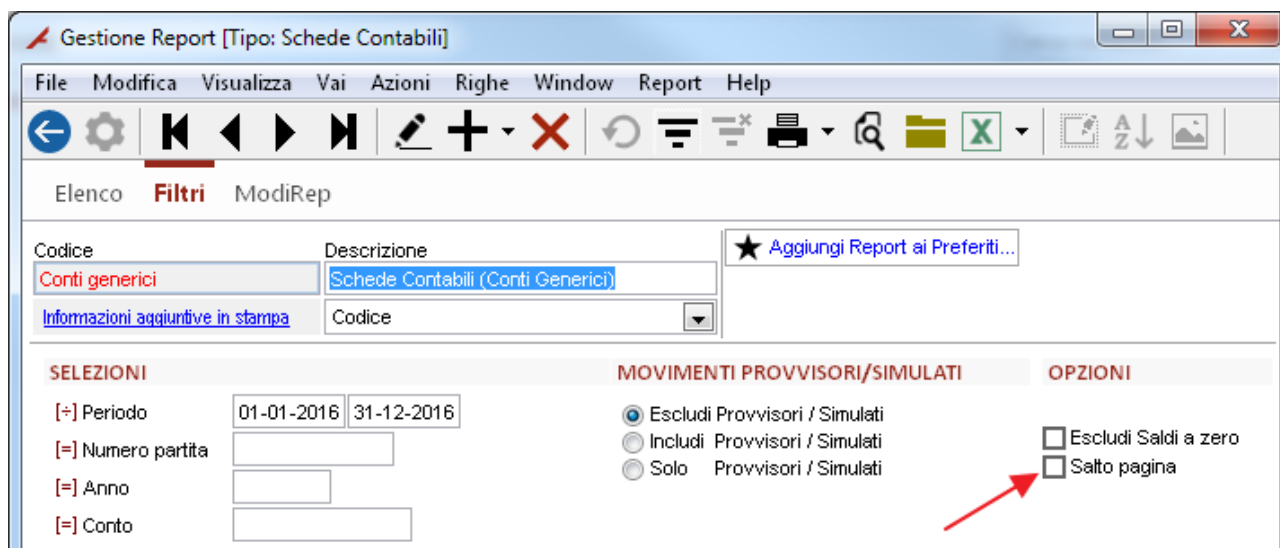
Gestione Report [Tipo: Schede Contabili]

File Modifica Visualizza Vai Azioni Righe Window Report Help

Elenco Filtri ModiRep

Codice
Conti generici
Informazioni aggiuntive in stampa

Descrizione
Schede Contabili (Conti Generici)
Codice

Aggiungi Report ai Preferiti...

SELEZIONI
[÷] Periodo 01-01-2016 31-12-2016
[=] Numero partita
[=] Anno
[=] Conto

MOVIMENTI PROVVISORI/SIMULATI
Escludi Provvisori / Simulati
Includi Provvisori / Simulati
Solo Provvisori / Simulati

OPZIONI
Escludi Saldi a zero
Salto pagina